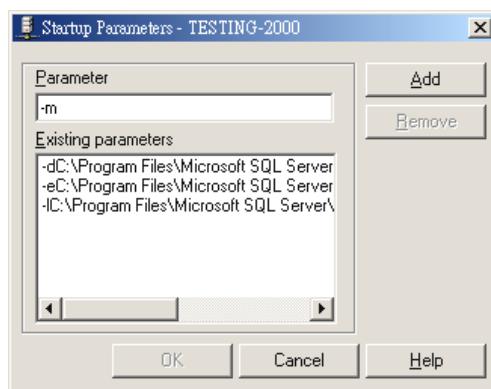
Startup Parameters - TESTING-2000

Parameter

-m

Existing parameters

-dC:\Program Files\Microsoft SQL Server
-eC:\Program Files\Microsoft SQL Server
-lC:\Program Files\Microsoft SQL Server\

Add

Remove

OK

Cancel

Help